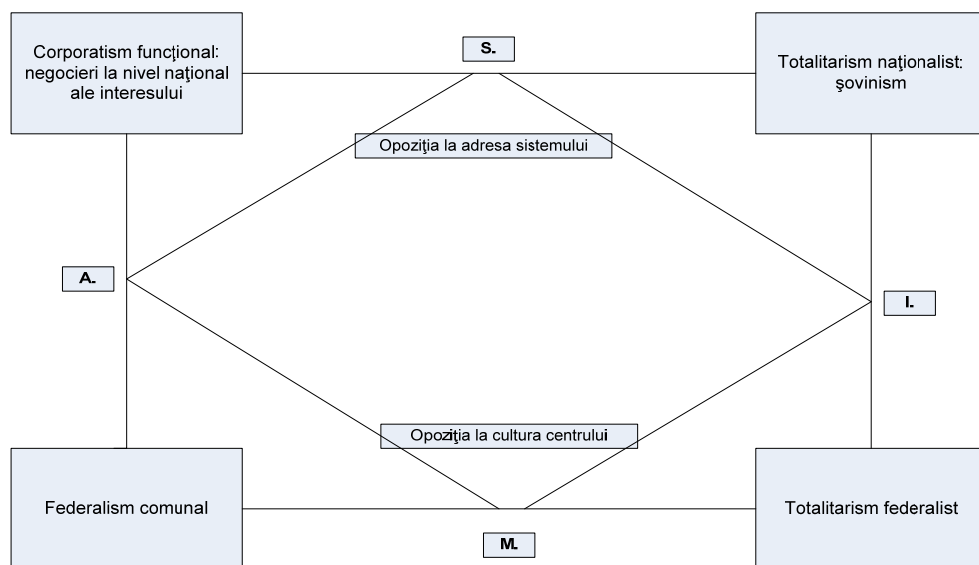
Corporatism funcţional: negocieri la nivel naţional ale interesului

S.

Totalitarism naţionalist: şovinism

Opoziţia la adresa sistemului

A.

I.

Opoziţia la cultura centrului

Federalism comunal

Totalitarism federalist

M.